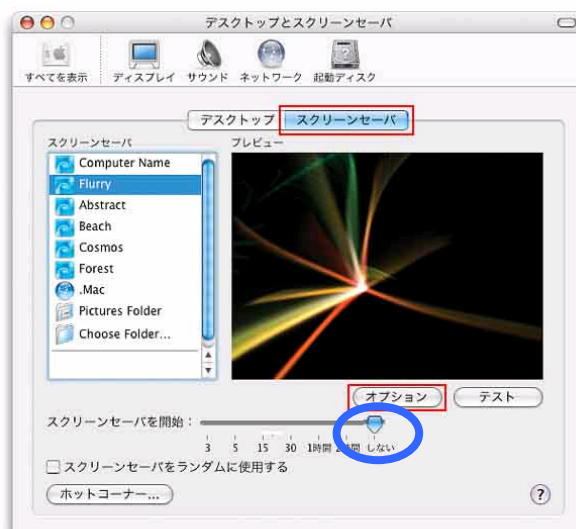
デスクトップとスクリーンセーバ

すべてを表示　ディスプレイ　サウンド　ネットワーク　起動ディスク

デスクトップ　スクリーンセーバ

スクリーンセーバ
Computer Name
Flurry
Abstract
Beach
Cosmos
Forest
.Mac
Pictures Folder
Choose Folder...

プレビュー

オプション　テスト

スクリーンセーバを開始：
3　5　15　30　1時間　2時間　しない

スクリーンセーバをランダムに使用する

ホットコーナー...

?